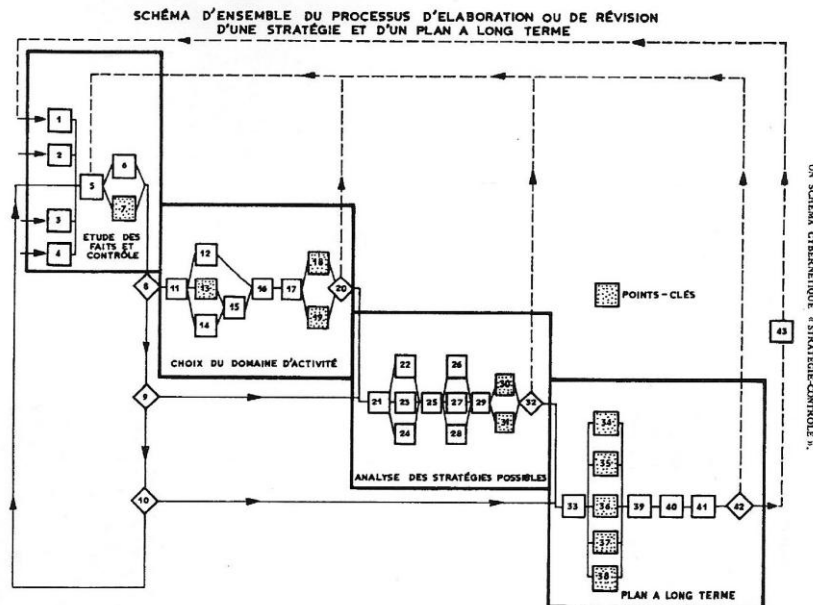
SCHÉMA D'ENSEMBLE DU PROCESSUS D'ELABORATION OU DE RÉVISION D'UNE STRATÉGIE ET D'UN PLAN A LONG TERME

1
2
3
4
5
6
7
ETUDE DES FAITS ET CONTROLE

8
11
12
13
14
15
16
17
18
19
20
CHOIX DU DOMAINE D'ACTIVITÉ

9
10

POINTS-CLÉS

21
22
23
24
25
26
27
28
29
30
31
32
ANALYSE DES STRATÉGIES POSSIBLES

33
34
35
36
37
38
39
40
41
42
PLAN A LONG TERME

43

UN SCHÉMA CYBERNÉTIQUE « STRATÉGIE-CONTRÔLE ».